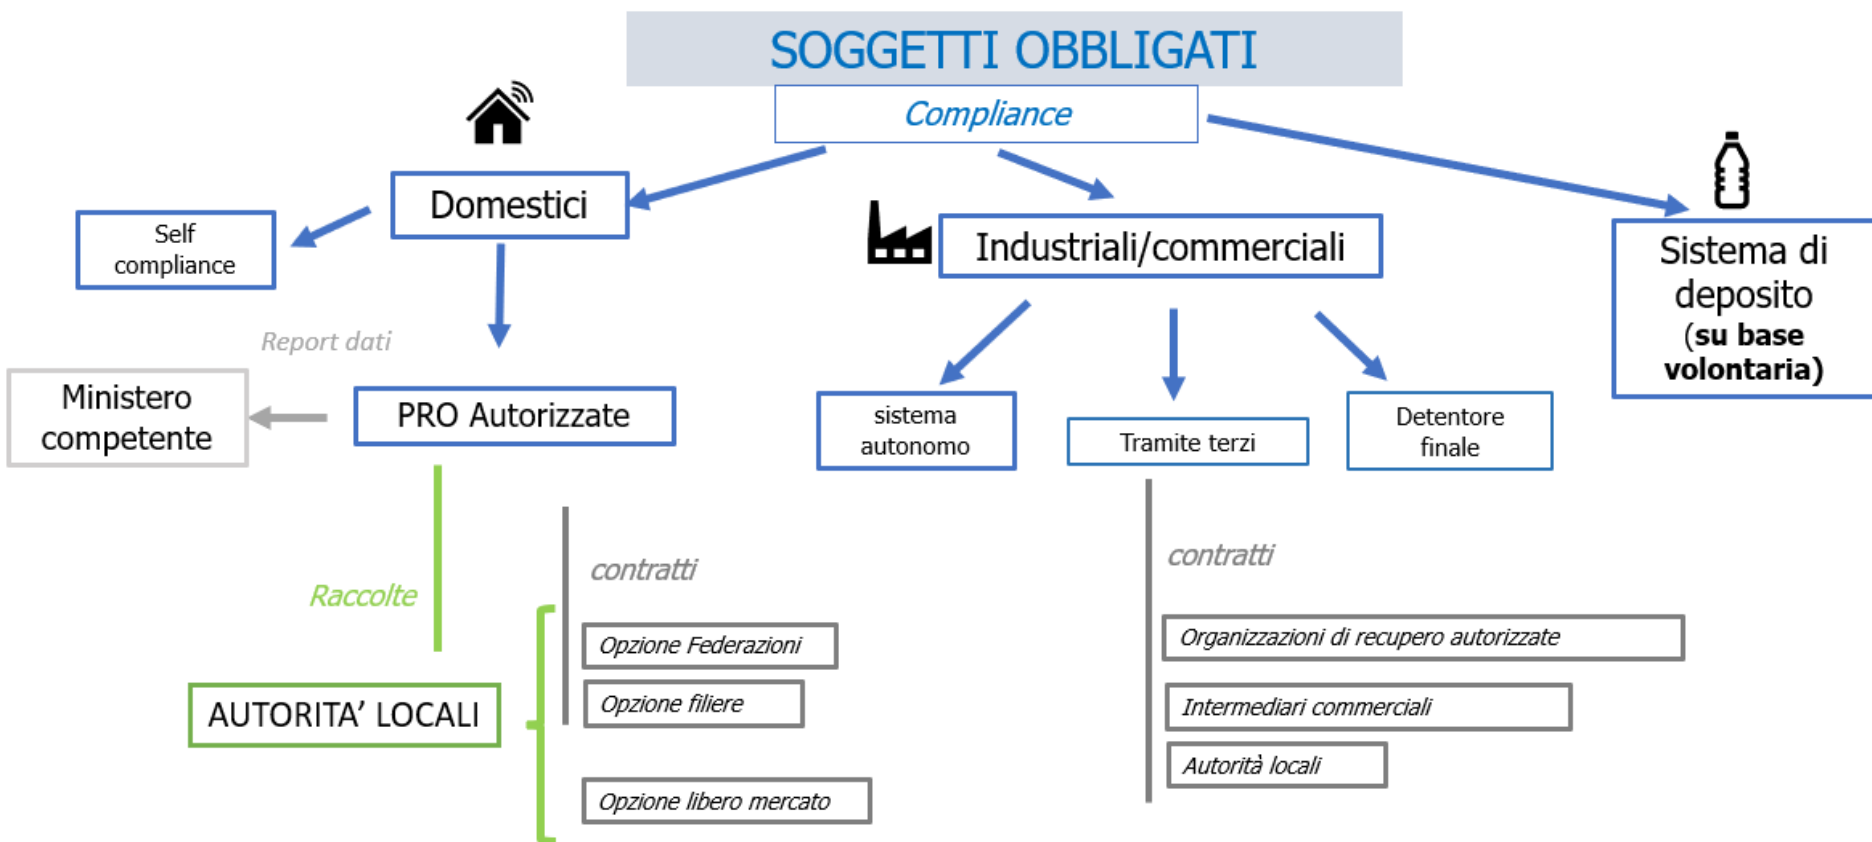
SOGGETTI OBBLIGATI

Compliance

Domestici

Self compliance

Report dati

Ministero competente

PRO Autorizzate

Raccolte

AUTORITA' LOCALI

contratti

Opzione Federazioni

Opzione filiere

Opzione libero mercato

Industriali/commerciali

sistema autonomo

Tramite terzi

Detentore finale

contratti

Organizzazioni di recupero autorizzate

Intermediari commerciali

Autorità locali

Sistema di deposito (su base volontaria)